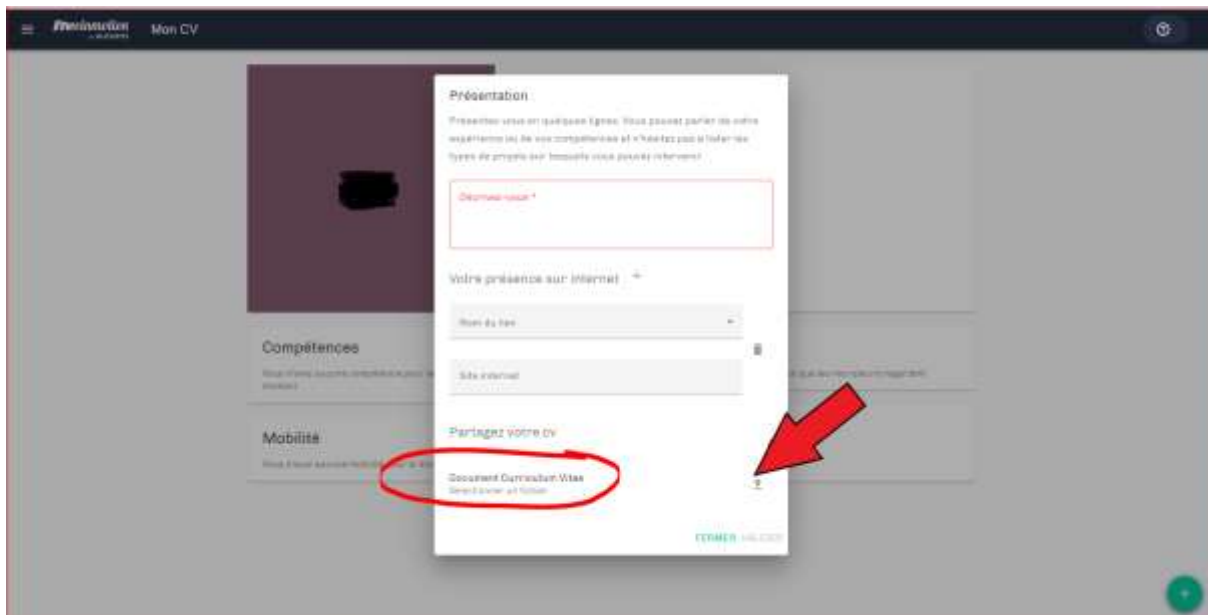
Freelance Mon CV

Présentation

Présentez vous en quelques lignes. Vous pouvez parler de votre expérience ou de vos compétences et n'hésitez pas à lister les types de projets sur lesquels vous pouvez intervenir.

Décrivez-vous *

Votre présence sur internet +

Nom du lien

Site internet

Partagez votre cv

Document Curriculum Vitae
Sélectionner un fichier

FERMER VALIDER

Compétences

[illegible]

Mobilité

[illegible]